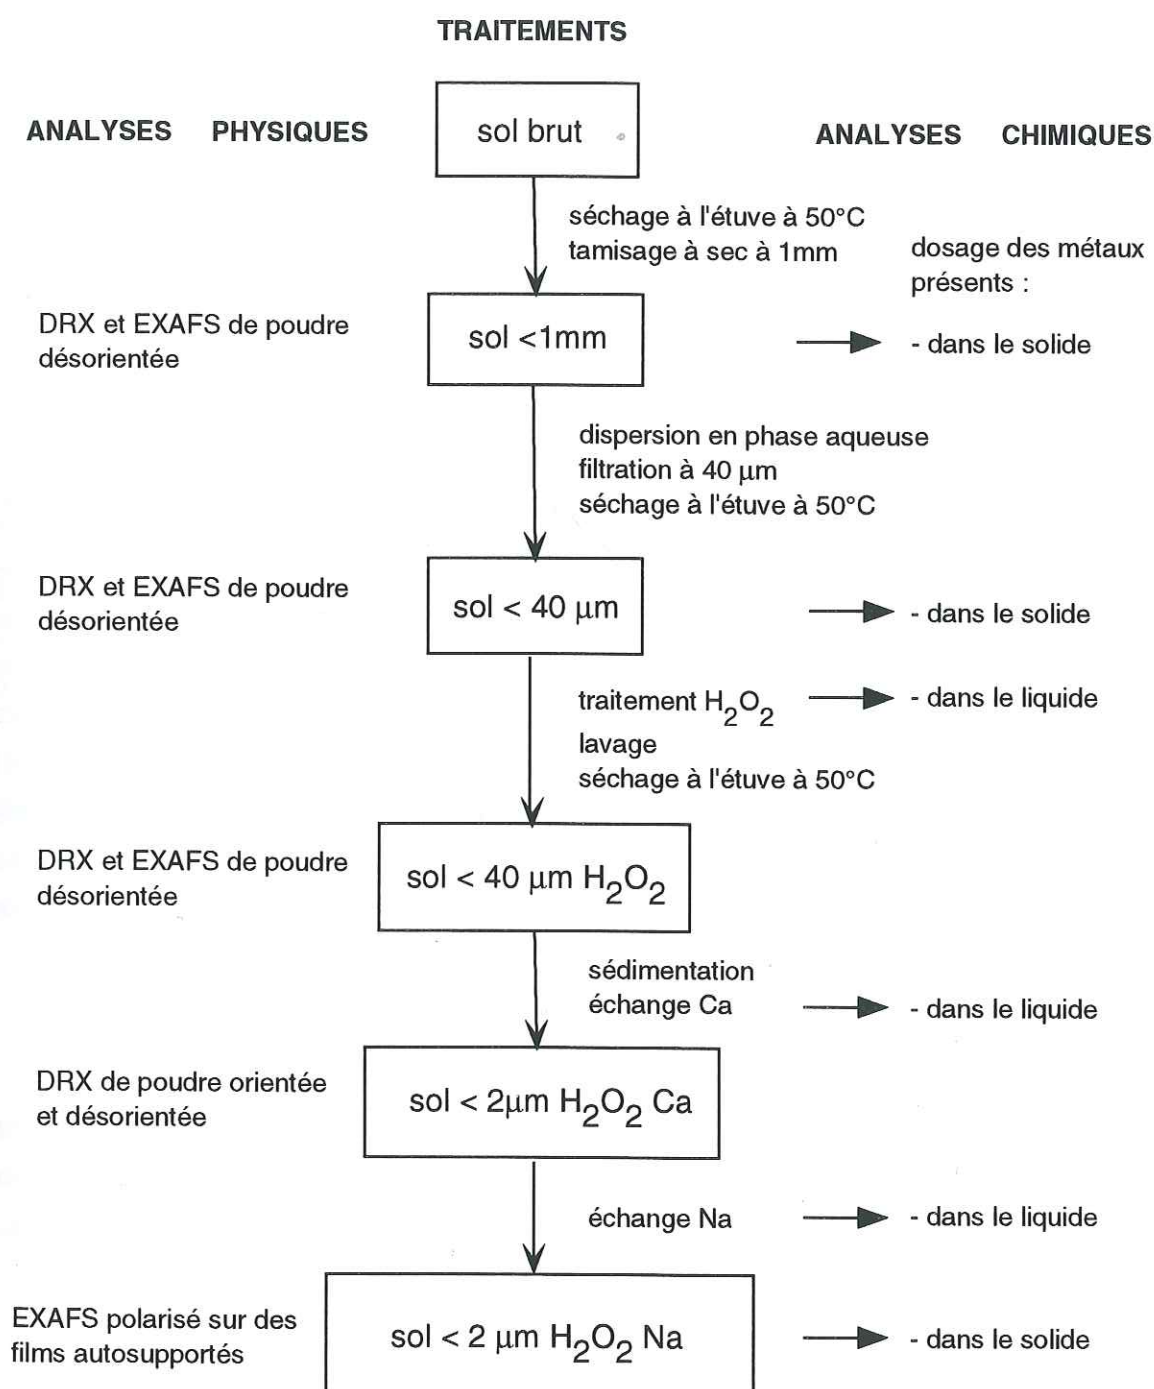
TRAITEMENTS

ANALYSES PHYSIQUES

sol brut

ANALYSES CHIMIQUES

séchage à l'étuve à 50°C
tamisage à sec à 1mm

dosage des métaux présents :

DRX et EXAFS de poudre désorientée

sol <1mm

- dans le solide

dispersion en phase aqueuse
filtration à 40 µm
séchage à l'étuve à 50°C

DRX et EXAFS de poudre désorientée

sol < 40 µm

- dans le solide

traitement $H_2O_2$

- dans le liquide

lavage
séchage à l'étuve à 50°C

DRX et EXAFS de poudre désorientée

sol < 40 µm $H_2O_2$

sédimentation
échange Ca

- dans le liquide

DRX de poudre orientée et désorientée

sol < 2µm $H_2O_2$ Ca

échange Na

- dans le liquide

EXAFS polarisé sur des films autosupportés

sol < 2 µm $H_2O_2$ Na

- dans le solide